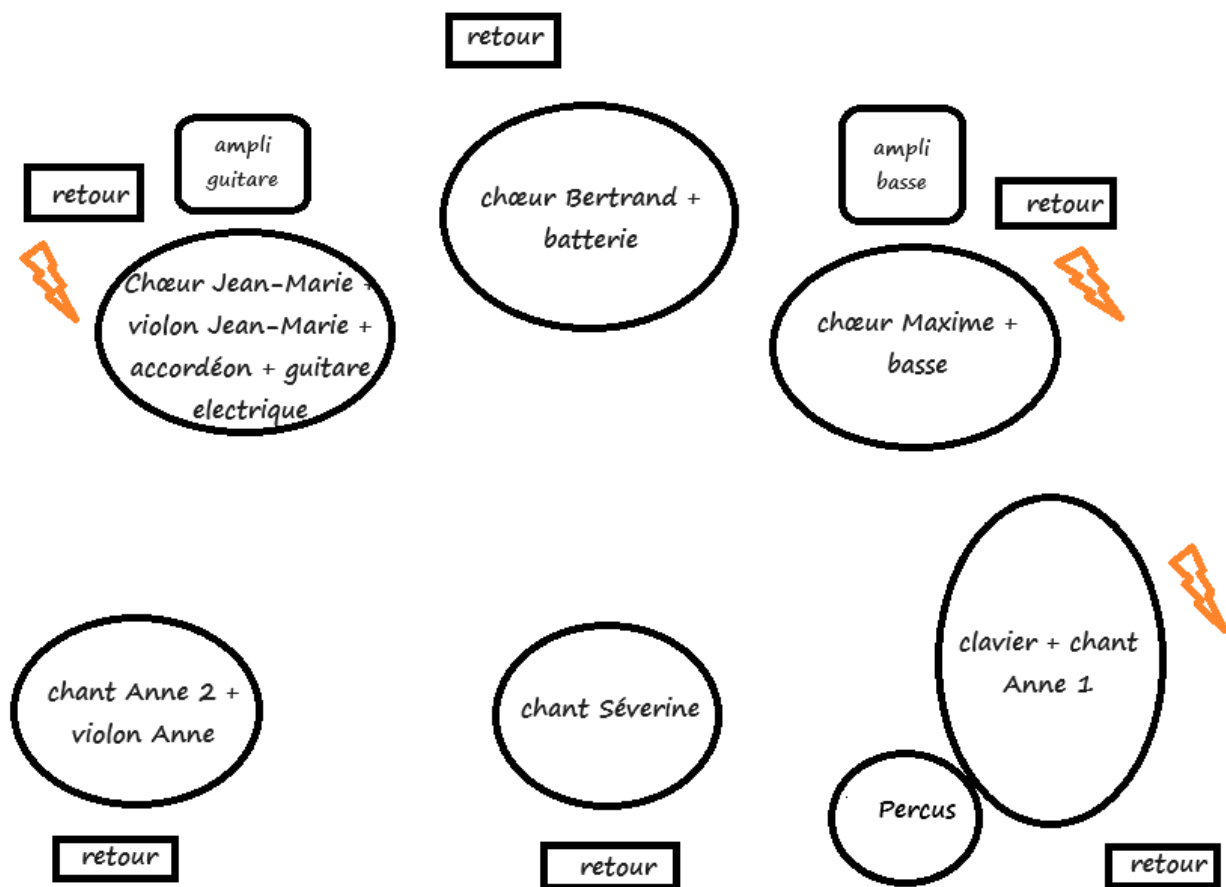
retour

ampli guitare

retour

chœur Bertrand + batterie

ampli basse

retour

Chœur Jean-Marie + violon Jean-Marie + accordéon + guitare electrique

chœur Maxime + basse

chant Anne 2 + violon Anne

chant Séverine

clavier + chant Anne 1

Percus

retour

retour

retour